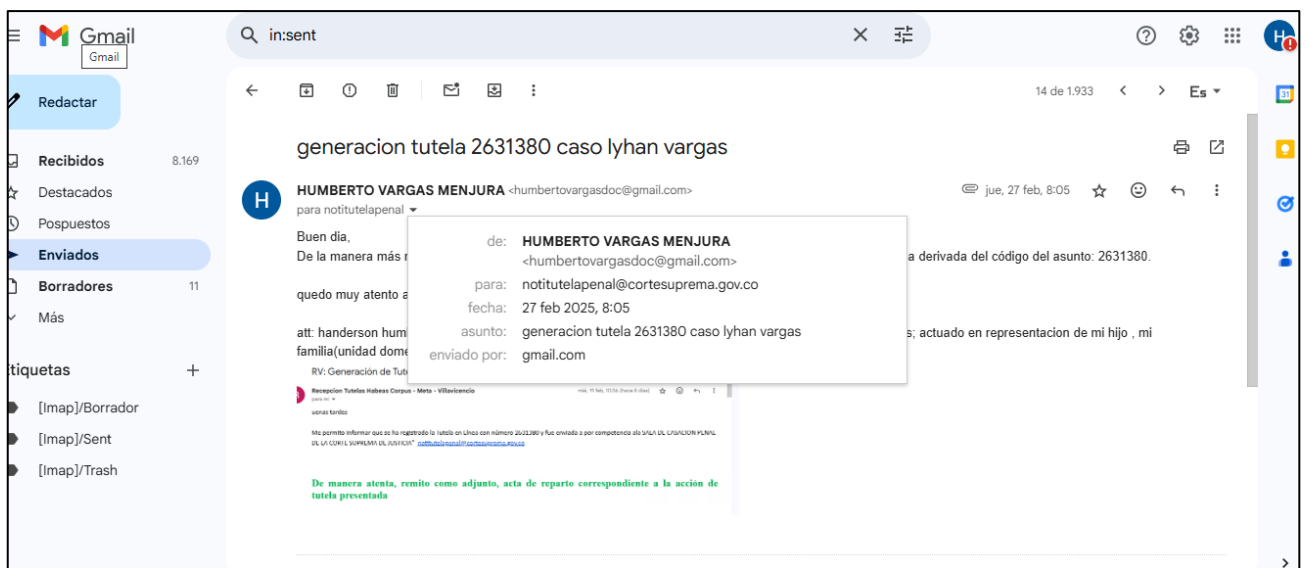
Gmail
Gmail

in:sent

Redactar

Recibidos 8.169
Destacados
Pospuestos
Enviados
Borradores 11
Más

Etiquetas +
[Imap]/Borrador
[Imap]/Sent
[Imap]/Trash

14 de 1.933
Es

generacion tutela 2631380 caso lyhan vargas

HUMBERTO VARGAS MENJURA <humbertovargasdoc@gmail.com>
para notitutelapenal
jue, 27 feb, 8:05

Buen dia,
De la manera más r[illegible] a derivada del código del asunto: 2631380.

quedo muy atento a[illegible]

att: handerson humb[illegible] s; actuado en representacion de mi hijo , mi familia(unidad dome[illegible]

de: HUMBERTO VARGAS MENJURA <humbertovargasdoc@gmail.com>
para: notitutelapenal@cortesuprema.gov.co
fecha: 27 feb 2025, 8:05
asunto: generacion tutela 2631380 caso lyhan vargas
enviado por: gmail.com

RV: Generación de Tut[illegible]

Recepcion Tutelas Habeas Corpus - Meta - Villavicencio
para mí
uenas tardes

Me permito informar que se ha registrado la tutela en Línea con número 2631380 y fue enviada a por competencia ala SALA DE CASACION PENAL DE LA CORTE SUPREMA DE JUSTICIA" notitutelapenal@cortesuprema.gov.co

De manera atenta, remito como adjunto, acta de reparto correspondiente a la acción de tutela presentada